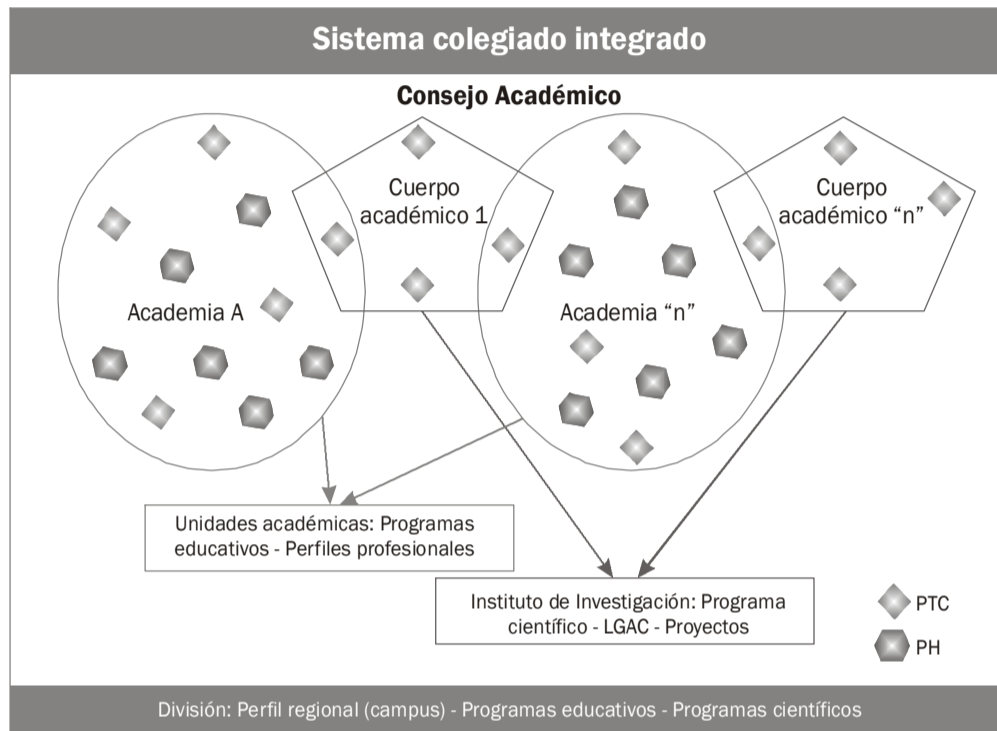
Sistema colegiado integrado

Consejo Académico

Cuerpo académico 1

Cuerpo académico “n”

Academia A

Academia “n”

Unidades académicas: Programas educativos - Perfiles profesionales

Instituto de Investigación: Programa científico - LGAC - Proyectos

PTC

PH

División: Perfil regional (campus) - Programas educativos - Programas científicos